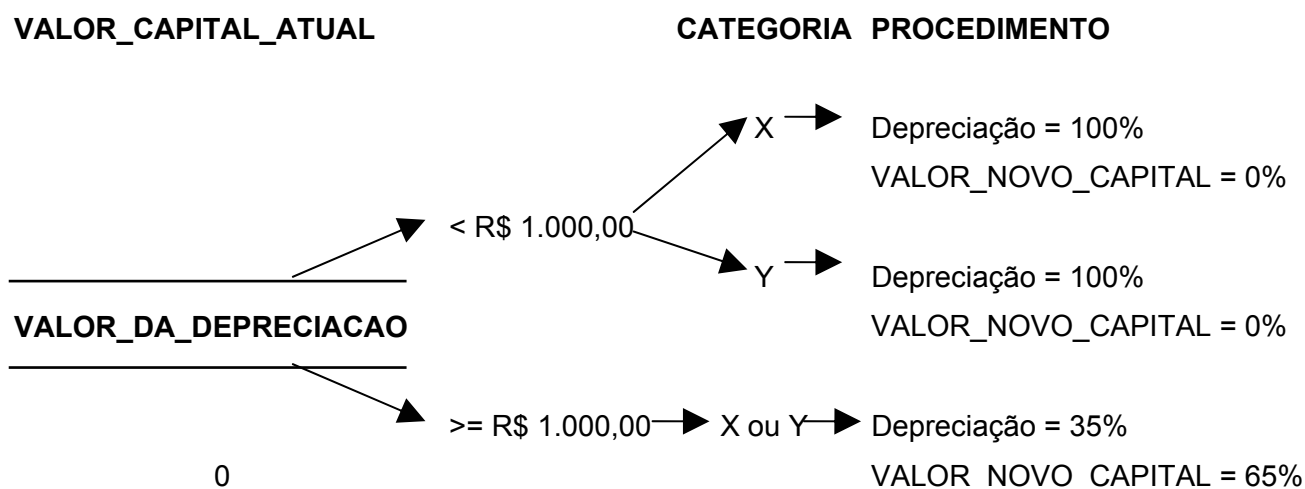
VALOR_CAPITAL_ATUAL

CATEGORIA PROCEDIMENTO

X Depreciação = 100%
VALOR_NOVO_CAPITAL = 0%

< R$ 1.000,00

Y Depreciação = 100%
VALOR_NOVO_CAPITAL = 0%

VALOR_DA_DEPRECIACAO

>= R$ 1.000,00 X ou Y Depreciação = 35%

0

VALOR_NOVO_CAPITAL = 65%